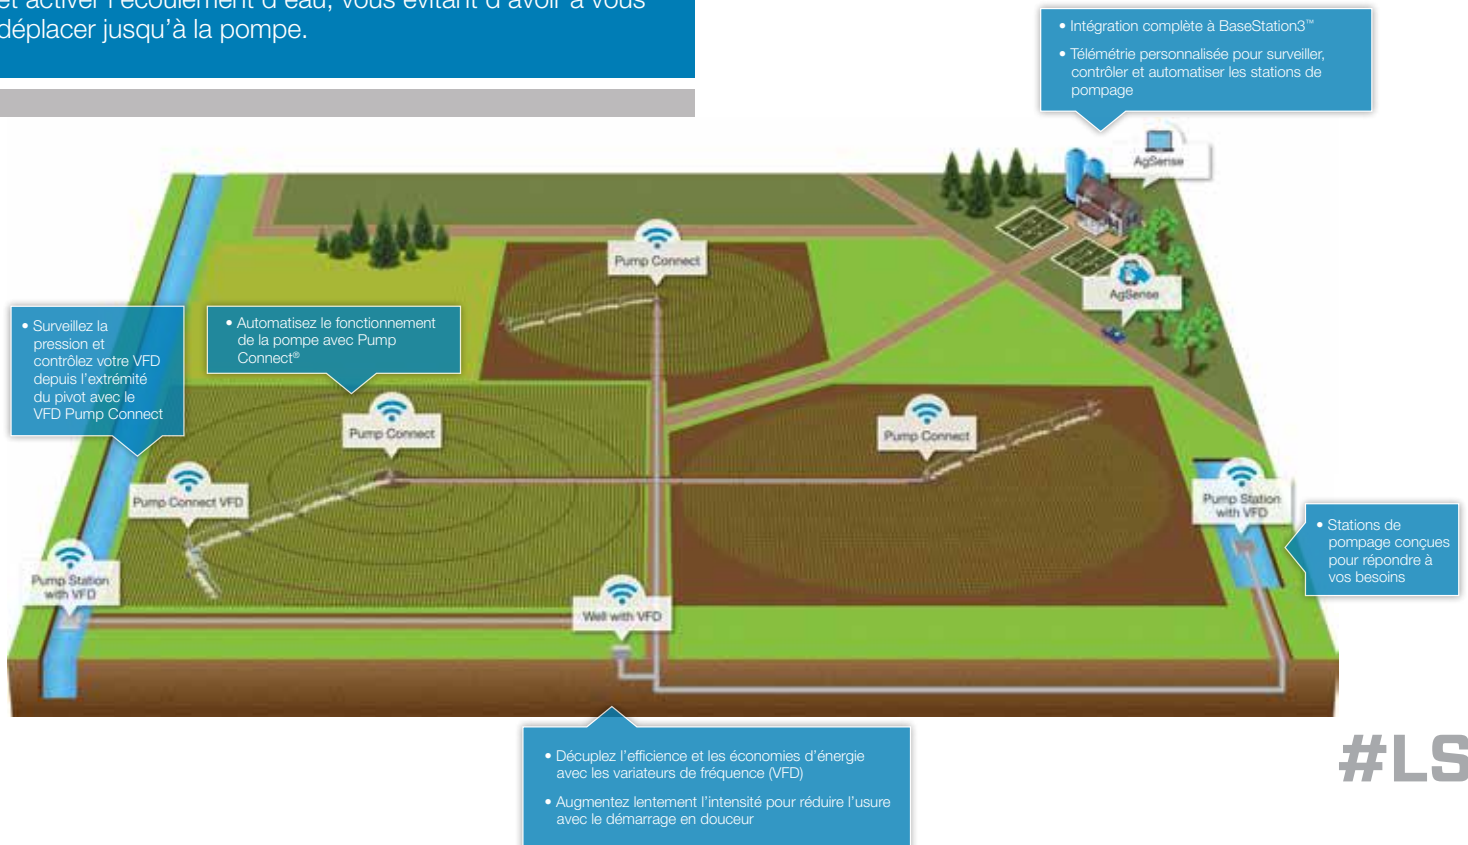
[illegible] déplacer jusqu'à la pompe.

• Intégration complète à BaseStation3™

• Télémétrie personnalisée pour surveiller, contrôler et automatiser les stations de pompage

AgSense

AgSense

Pump Connect

• Surveillez la pression et contrôlez votre VFD depuis l'extrémité du pivot avec le VFD Pump Connect

• Automatisez le fonctionnement de la pompe avec Pump Connect®

Pump Connect

Pump Connect

Pump Connect VFD

Pump Station with VFD

Pump Station with VFD

• Stations de pompage conçues pour répondre à vos besoins

Well with VFD

• Décuplez l'efficience et les économies d'énergie avec les variateurs de fréquence (VFD)

• Augmentez lentement l'intensité pour réduire l'usure avec le démarrage en douceur

#LS